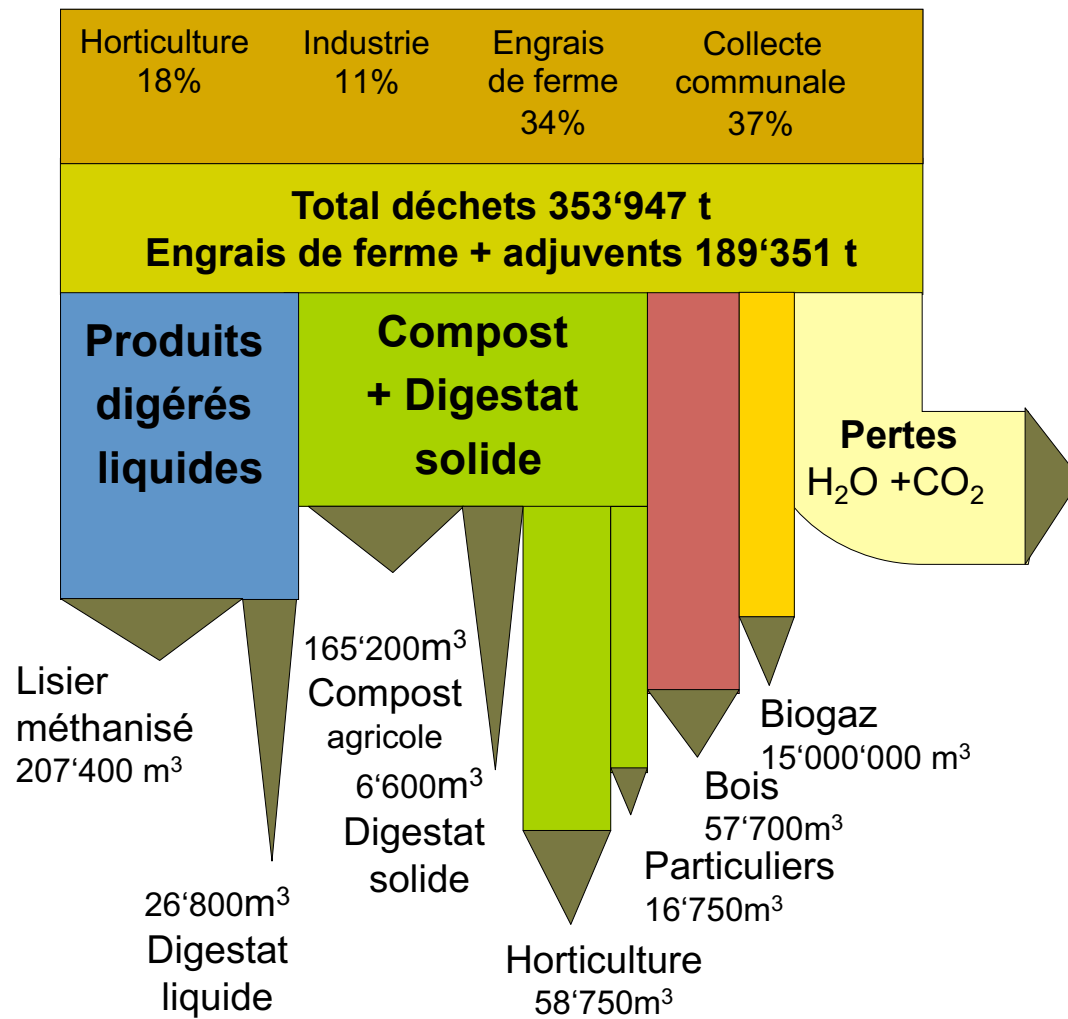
Horticulture 18%

Industrie 11%

Engrais de ferme 34%

Collecte communale 37%

Total déchets 353‘947 t
Engrais de ferme + adjuvents 189‘351 t

Produits digérés liquides

Compost + Digestat solide

Pertes
$H_2O$ +$CO_2$

Lisier méthanisé
207‘400 m$^3$

26‘800m$^3$
Digestat liquide

165‘200m$^3$
Compost agricole

6‘600m$^3$
Digestat solide

Horticulture
58‘750m$^3$

Particuliers
16‘750m$^3$

Bois
57‘700m$^3$

Biogaz
15‘000‘000 m$^3$